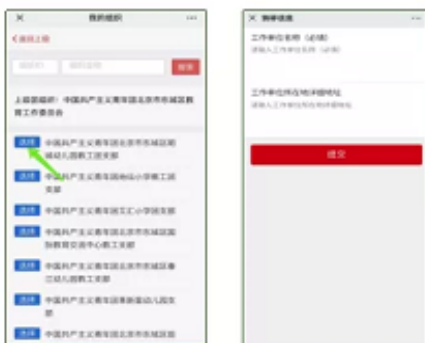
×
我的组织
...
< 返回上级
组织ID
组织名称
搜索
上级团组织：中国共产主义青年团北京市西城区教育工作委员会
选择
中国共产主义青年团北京市西城区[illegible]幼儿园教工团支部
选择
中国共产主义青年团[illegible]小学教工团支部
选择
中国共产主义青年团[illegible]小学团支部
选择
中国共产主义青年团北京市西城区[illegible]教育交流中心教工支部
选择
中国共产主义青年团北京市西城区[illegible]幼儿园教工团支部
选择
中国共产主义青年团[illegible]幼儿园支部
选择

×
填写信息
...
工作单位名称（必填）
请输入工作单位名称（必填）
工作单位所在地详细地址
请输入工作单位地址
提交